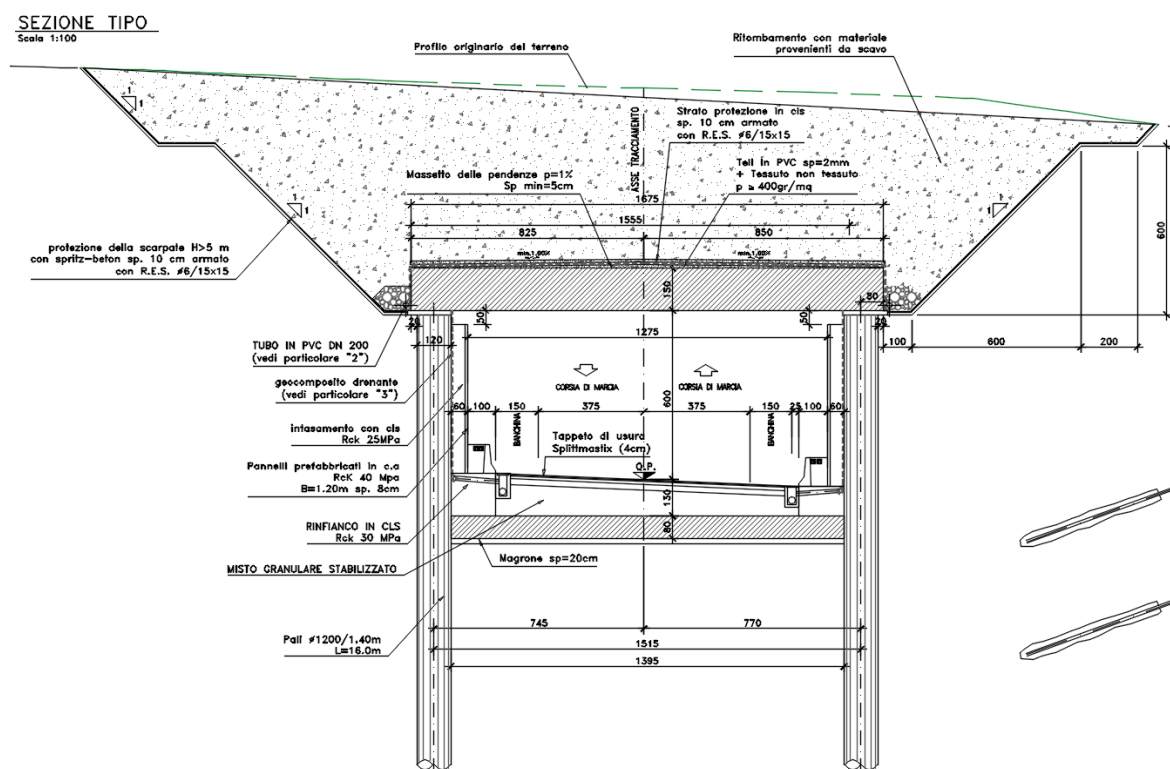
SEZIONE TIPO
Scala 1:100

Profilo originario del terreno

Ritombamento con materiale provenienti da scavo

Strato protezione in cls sp. 10 cm armato con R.E.S. ⌀6/15x15

ASSE TRACCIAMENTO

Massetto delle pendenze p=1%
Sp min=5cm

Teli in PVC sp=2mm + Tessuto non tessuto p ≥ 400gr/mq

1

1

1

1675
1555
825
850
min.1.00%
min.1.00%
150
600

protezione della scarpate H>5 m con spritz-beton sp. 10 cm armato con R.E.S. ⌀6/15x15

80
20
50
50
20
1275
120
100
600
200

TUBO IN PVC DN 200
(vedi particolare "2")

geocomposito drenante
(vedi particolare "3")

CORSIA DI MARCIA
CORSIA DI MARCIA

600

60 100 150 375 375 150 25 100 60

BANCHINA
BANCHINA

intasamento con cls
Rck 25MPa

Tappeto di usura
Splittmastix (4cm)

Pannelli prefabbricati in c.a
RcK 40 Mpa
B=1.20m sp. 8cm

Q.P.

130

RINFIANCO IN CLS
Rck 30 MPa

80

Magrone sp=20cm

MISTO GRANULARE STABILIZZATO

745
770
1515
1395

Pali ⌀1200/1.40m
L=16.0m